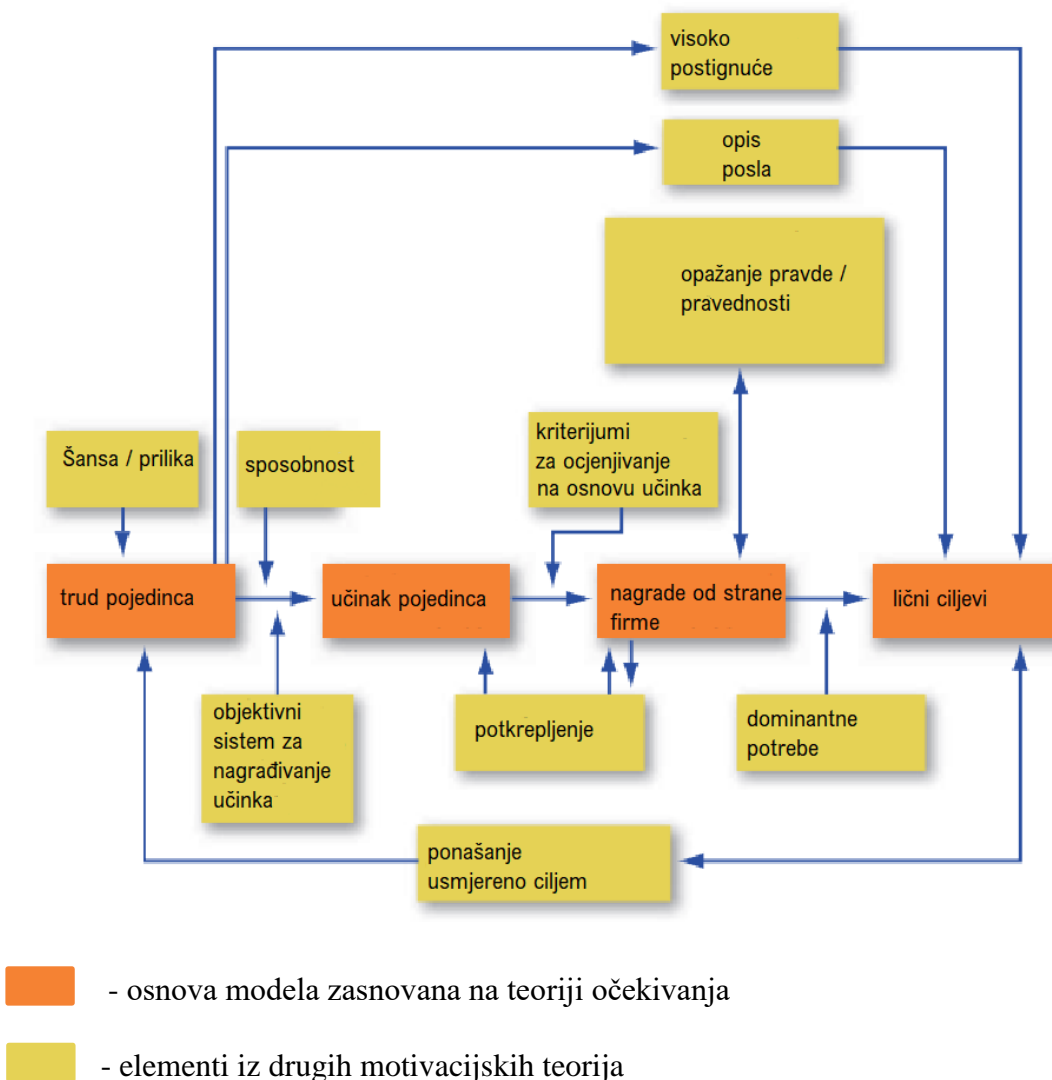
visoko postignuće

opis posla

opažanje pravde / pravednosti

kriterijumi za ocjenjivanje na osnovu učinka

Šansa / prilika

sposobnost

trud pojedinca

učinak pojedinca

nagrade od strane firme

lični ciljevi

objektivni sistem za nagrađivanje učinka

potkrepljenje

dominantne potrebe

ponašanje usmjereno ciljem

- osnova modela zasnovana na teoriji očekivanja

- elementi iz drugih motivacijskih teorija